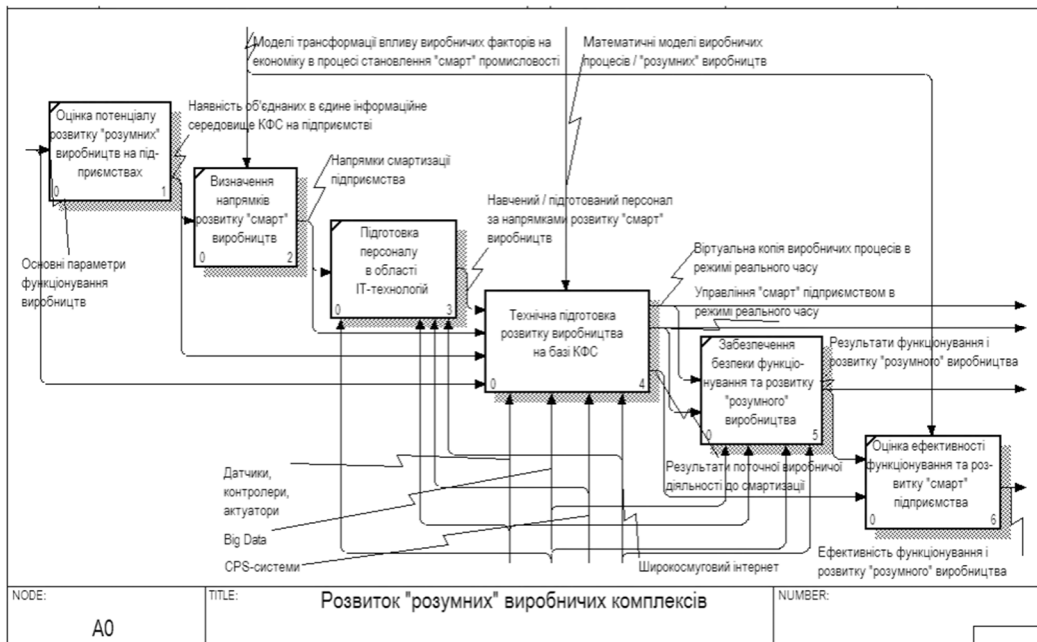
Моделі трансформації впливу виробничих факторів на економіку в процесі становлення "смарт" промисловості

Математичні моделі виробничих процесів / "розумних" виробництв

Оцінка потенціалу розвитку "розумних" виробництв на підприємствах
0
1

Наявність об'єднаних в єдине інформаційне середовище КФС на підприємстві

Визначення напрямків розвитку "смарт" виробництв
0
2

Напрямки смартизації підприємства

Навчений / підготований персонал за напрямками розвитку "смарт" виробництв

Підготовка персоналу в області IT-технологій
0
3

Основні параметри функціонування виробництв

Віртуальна копія виробничих процесів в режимі реального часу

Управління "смарт" підприємством в режимі реального часу

Технічна підготовка розвитку виробництва на базі КФС
0
4

Забезпечення безпеки функціонування та розвитку "розумного" виробництва
0
5

Результати функціонування і розвитку "розумного" виробництва

Оцінка ефективності функціонування та розвитку "смарт" підприємства
0
6

Датчики, контролери, актуатори

Результати поточної виробничої діяльності до смартизації

Big Data

CPS-системи

Широкосмуговий інтернет

Ефективність функціонування і розвитку "розумного" виробництва

NODE:
A0

TITLE:
Розвиток "розумних" виробничих комплексів

NUMBER: